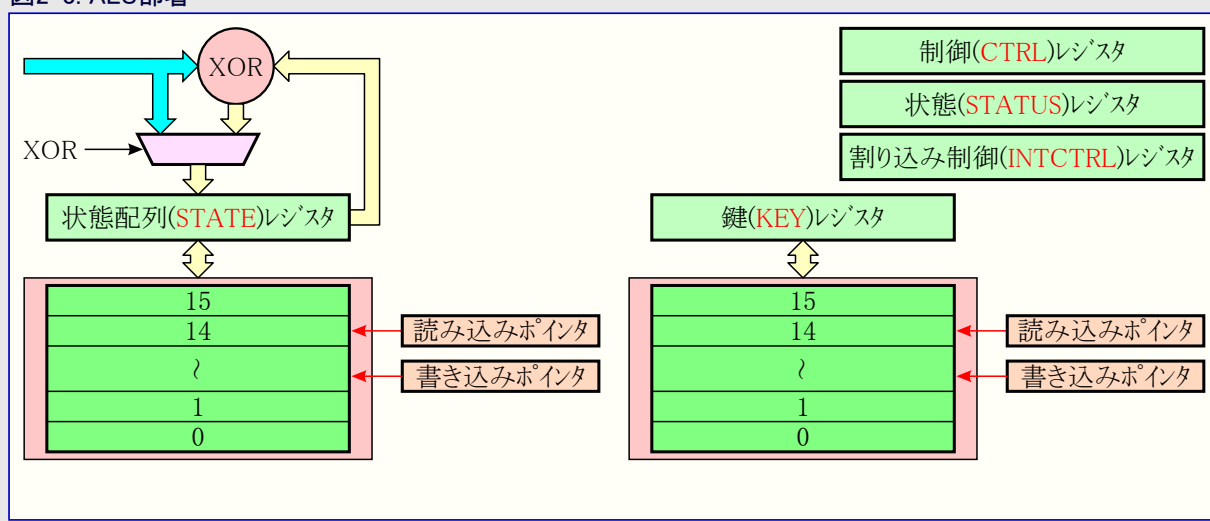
図2-6. AES部署

XOR

XOR

状態配列(STATE)レジスタ

| 15 |
|---|
| 14 |
| ~ |
| 1 |
| 0 |

読み込みポインタ

書き込みポインタ

制御(CTRL)レジスタ

状態(STATUS)レジスタ

割り込み制御(INTCTRL)レジスタ

鍵(KEY)レジスタ

| 15 |
|---|
| 14 |
| ~ |
| 1 |
| 0 |

読み込みポインタ

書き込みポインタ